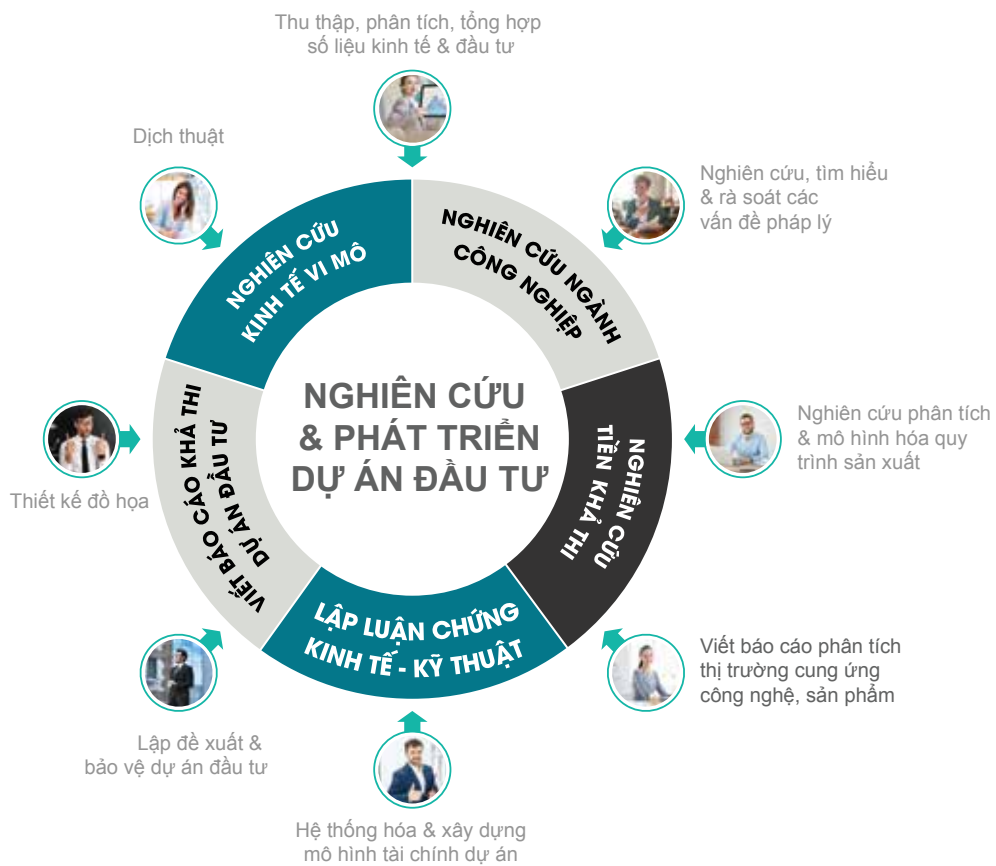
Thu thập, phân tích, tổng hợp số liệu kinh tế & đầu tư

Dịch thuật

Nghiên cứu, tìm hiểu & rà soát các vấn đề pháp lý

NGHIÊN CỨU KINH TẾ VI MÔ

NGHIÊN CỨU NGÀNH CÔNG NGHIỆP

NGHIÊN CỨU & PHÁT TRIỂN DỰ ÁN ĐẦU TƯ

VIẾT BÁO CÁO KHẢ THI DỰ ÁN ĐẦU TƯ

NGHIÊN CỨU TIỀN KHẢ THI

Nghiên cứu phân tích & mô hình hóa quy trình sản xuất

Thiết kế đồ họa

LẬP LUẬN CHỨNG KINH TẾ - KỸ THUẬT

Viết báo cáo phân tích thị trường cung ứng công nghệ, sản phẩm

Lập đề xuất & bảo vệ dự án đầu tư

Hệ thống hóa & xây dựng mô hình tài chính dự án